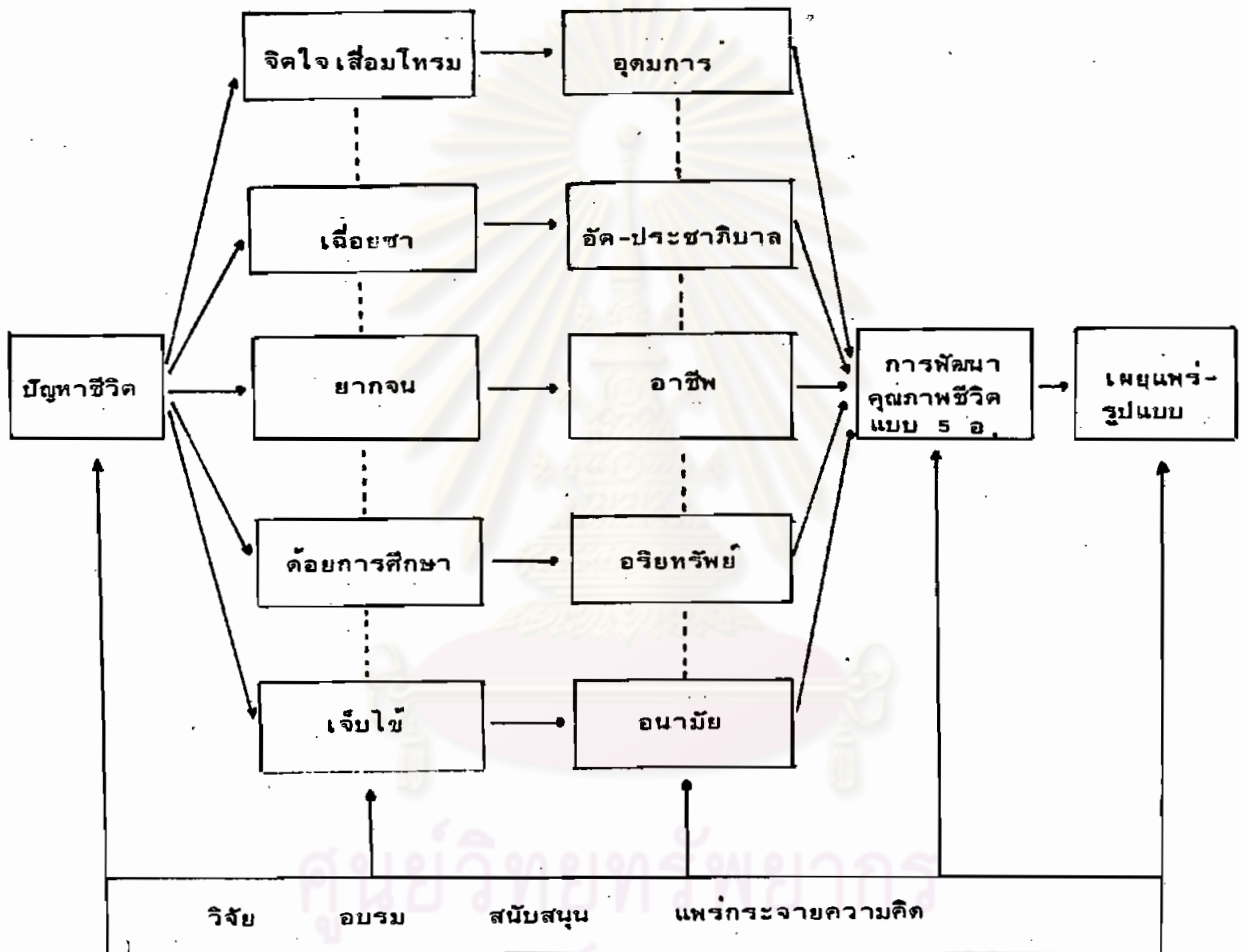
จิตใจเสื่อมโทรม

อุดมการ

เฉื่อยชา

อัค-ประชาภิบาล

ปัญหาชีวิต

ยากจน

อาชีพ

การพัฒนา คุณภาพชีวิต แบบ 5 อ.

เผยแพร่-รูปแบบ

ด้อยการศึกษา

อริยทรัพย์

เจ็บไข้

อนามัย

วิจัย อบรม สนับสนุน แพร่กระจายความคิด

ศูนย์วิทยทรัพยากร